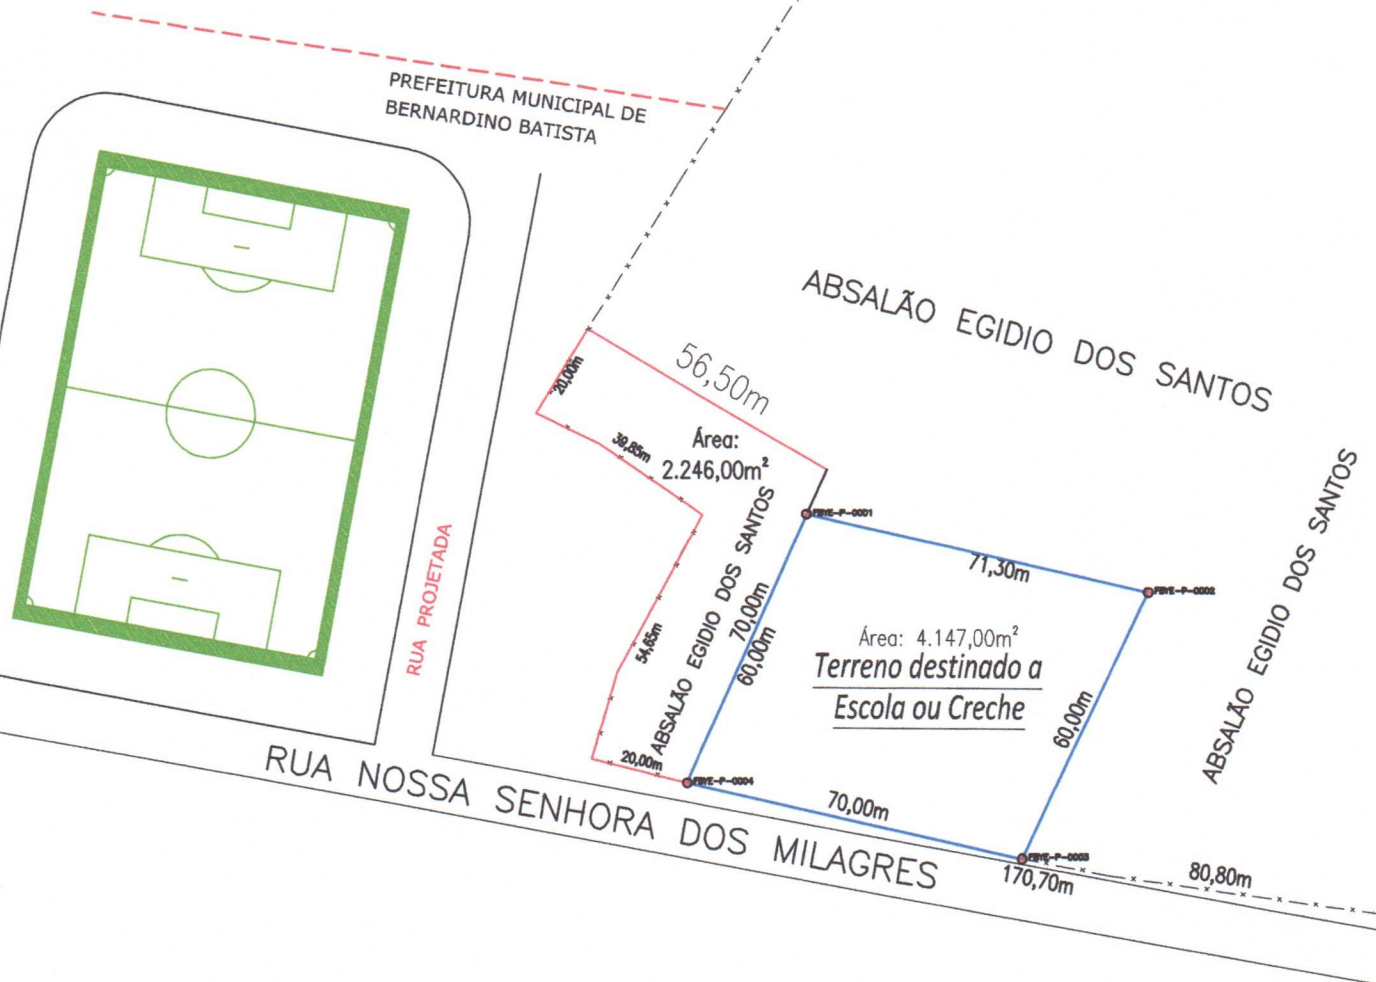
PREFEITURA MUNICIPAL DE BERNARDINO BATISTA

ABSALÃO EGIDIO DOS SANTOS

56,50m

20,00m

39,85m

Área: 2.246,00m²

FBYE-P-0001

71,30m

FBYE-P-0002

ABSALÃO EGIDIO DOS SANTOS

ABSALÃO EGIDIO DOS SANTOS

70,00m

60,00m

54,65m

Área: 4.147,00m²

Terreno destinado a Escola ou Creche

60,00m

RUA PROJETADA

20,00m

FBYE-P-0004

70,00m

RUA NOSSA SENHORA DOS MILAGRES

FBYE-P-0003

170,70m

80,80m